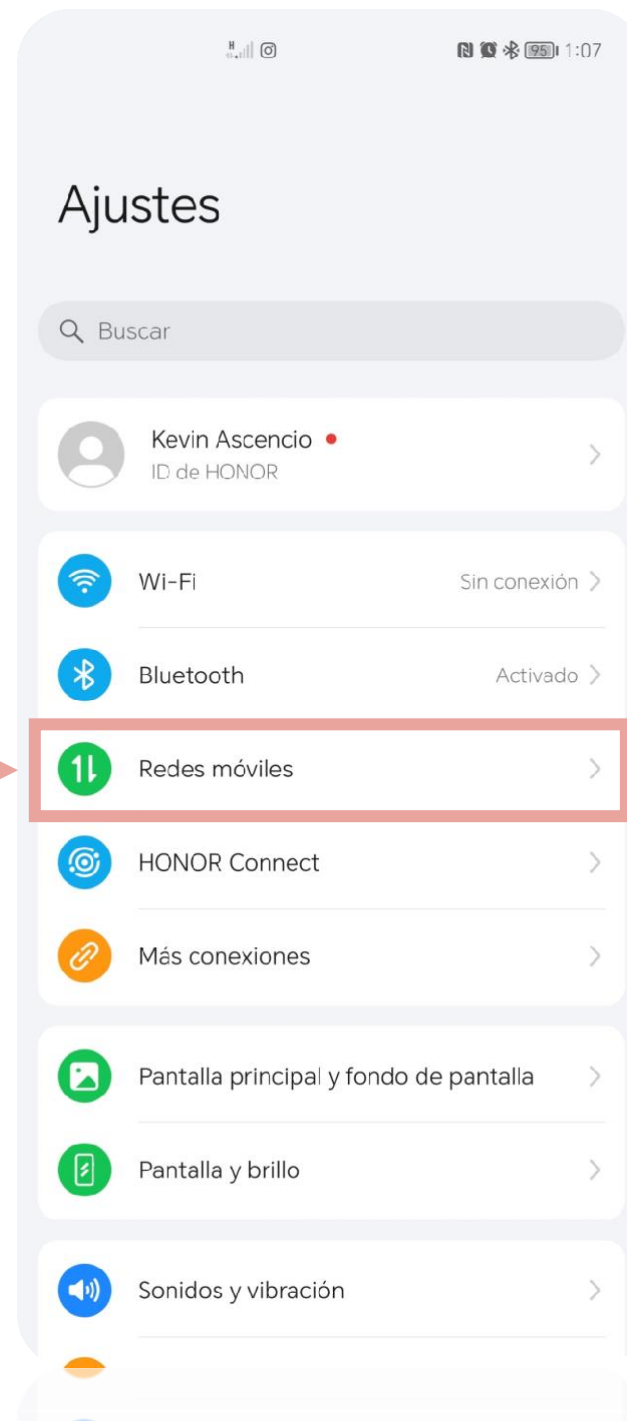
H 95 1:07

Ajustes

Buscar

Kevin Ascencio
ID de HONOR

Wi-Fi
Sin conexión

Bluetooth
Activado

Redes móviles

HONOR Connect

Más conexiones

Pantalla principal y fondo de pantalla

Pantalla y brillo

Sonidos y vibración